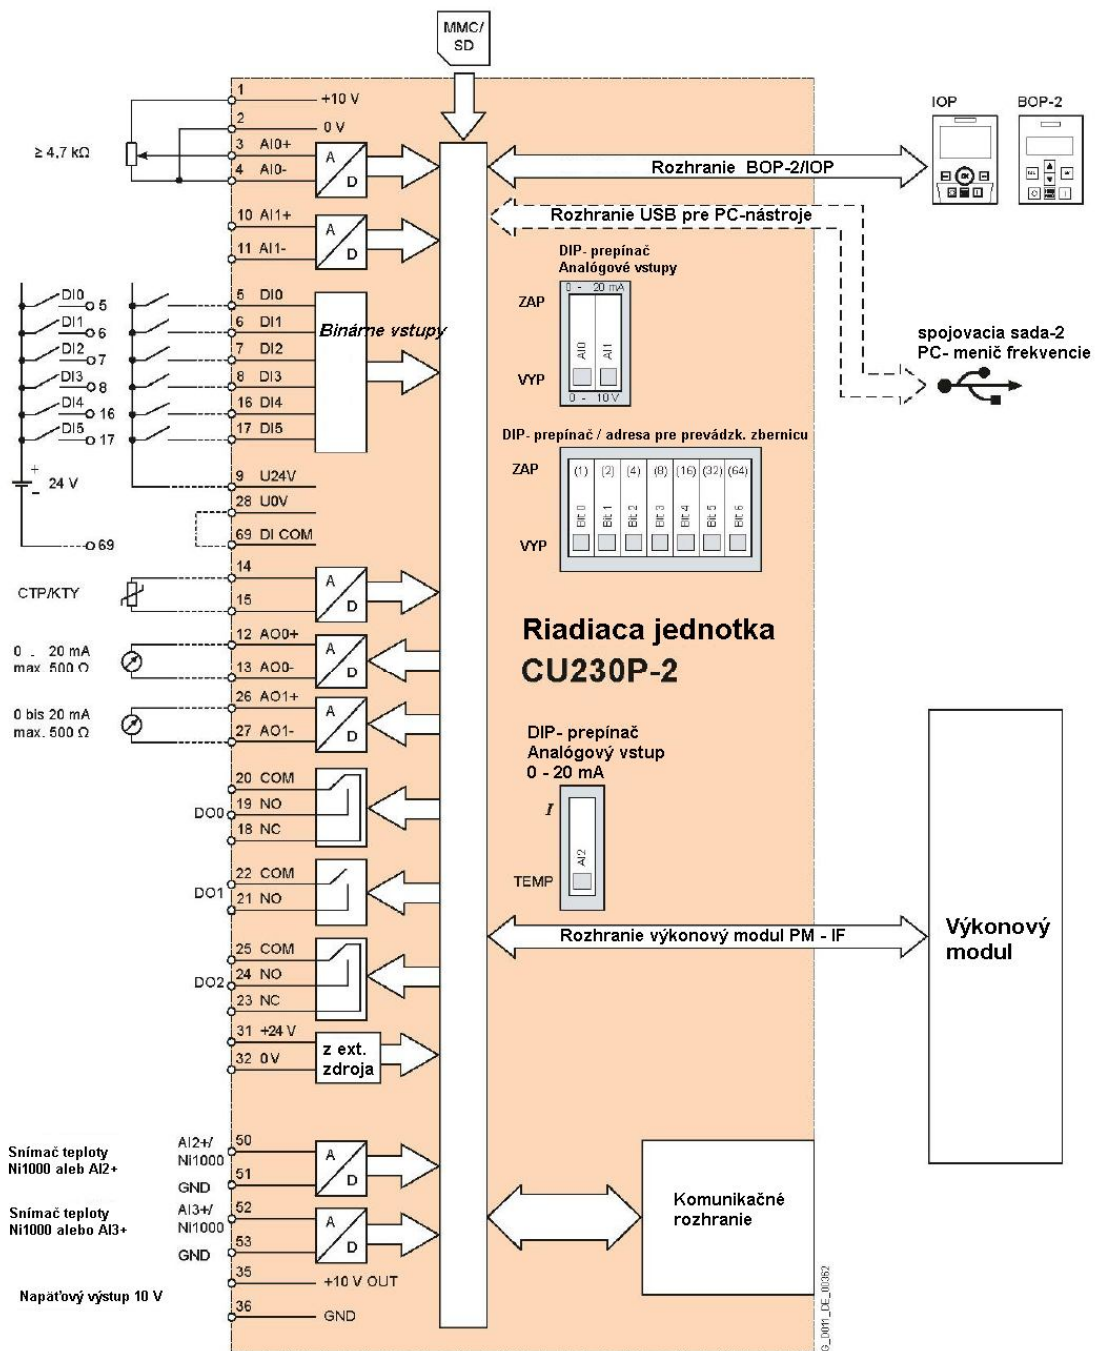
MMC/
SD

IOP
BOP-2

1 +10 V
2 0 V
≥ 4,7 kΩ
3 AI0+
4 AI0-
A
D
Rozhranie BOP-2/IOP
10 AI1+
11 AI1-
A
D
Rozhranie USB pre PC-nástroje
DIP- prepínač
Analógové vstupy
ZAP
0 - 20 mA
AI0
AI1
VYP
0 - 10 V
spojovacia sada-2
PC- menič frekvencie

DI0 5
DI1 6
DI2 7
DI3 8
DI4 16
DI5 17
5 DI0
6 DI1
7 DI2
8 DI3
16 DI4
17 DI5
Binárne vstupy
+
-
24 V
9 U24V
28 U0V
69 DI COM
69

DIP- prepínač / adresa pre prevádzk. zbernicu
ZAP
(1) (2) (4) (8) (16) (32) (64)
Bit 0 Bit 1 Bit 2 Bit 3 Bit 4 Bit 5 Bit 6
VYP

CTP/KTY
14
15
A
D

0 - 20 mA
max. 500 Ω
12 AO0+
13 AO0-
A
D
0 bis 20 mA
max. 500 Ω
26 AO1+
27 AO1-
A
D

Riadiaca jednotka
CU230P-2

DIP- prepínač
Analógový vstup
0 - 20 mA
I
AI2
TEMP

20 COM
19 NO
18 NC
DO0
22 COM
21 NO
DO1
25 COM
24 NO
23 NC
DO2

Rozhranie výkonový modul PM - IF
Výkonový
modul

31 +24 V
32 0V
z ext.
zdroja

Snímač teploty
Ni1000 aleb AI2+
AI2+/
Ni1000
50
51
GND
A
D
Snímač teploty
Ni1000 alebo AI3+
AI3+/
Ni1000
52
53
GND
A
D
Komunikačné
rozhranie
Napäťový výstup 10 V
35 +10 V OUT
36 GND
G_D011_DE_00362